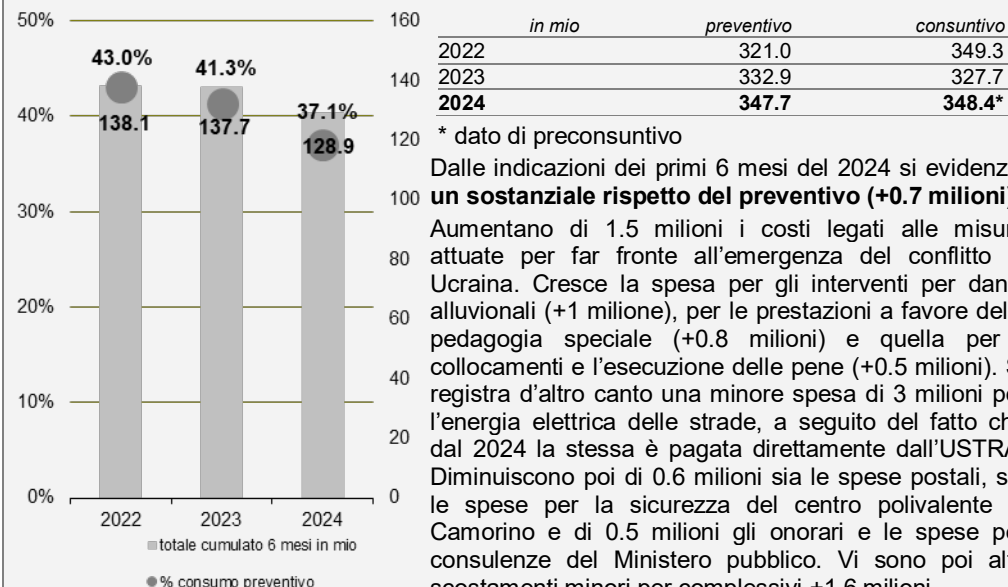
50%
40%
30%
20%
10%
0%

160
140
120
100
80
60
40
20
0

43.0%
138.1
41.3%
137.7
37.1%
128.9

2022
2023
2024

■totale cumulato 6 mesi in mio
● % consumo preventivo

| in mio | preventivo | consuntivo |
|---|---|---|
| 2022 | 321.0 | 349.3 |
| 2023 | 332.9 | 327.7 |
| **2024** | **347.7** | **348.4*** |

* dato di preconsuntivo

Dalle indicazioni dei primi 6 mesi del 2024 si evidenz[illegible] **un sostanziale rispetto del preventivo (+0.7 milioni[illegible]**

Aumentano di 1.5 milioni i costi legati alle misur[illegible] attuate per far fronte all'emergenza del conflitto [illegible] Ucraina. Cresce la spesa per gli interventi per dan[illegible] alluvionali (+1 milione), per le prestazioni a favore del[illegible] pedagogia speciale (+0.8 milioni) e quella per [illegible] collocamenti e l'esecuzione delle pene (+0.5 milioni). S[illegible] registra d'altro canto una minore spesa di 3 milioni pe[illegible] l'energia elettrica delle strade, a seguito del fatto ch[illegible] dal 2024 la stessa è pagata direttamente dall'USTRA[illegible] Diminuiscono poi di 0.6 milioni sia le spese postali, s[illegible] le spese per la sicurezza del centro polivalente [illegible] Camorino e di 0.5 milioni gli onorari e le spese pe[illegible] consulenze del Ministero pubblico. Vi sono poi al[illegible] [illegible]